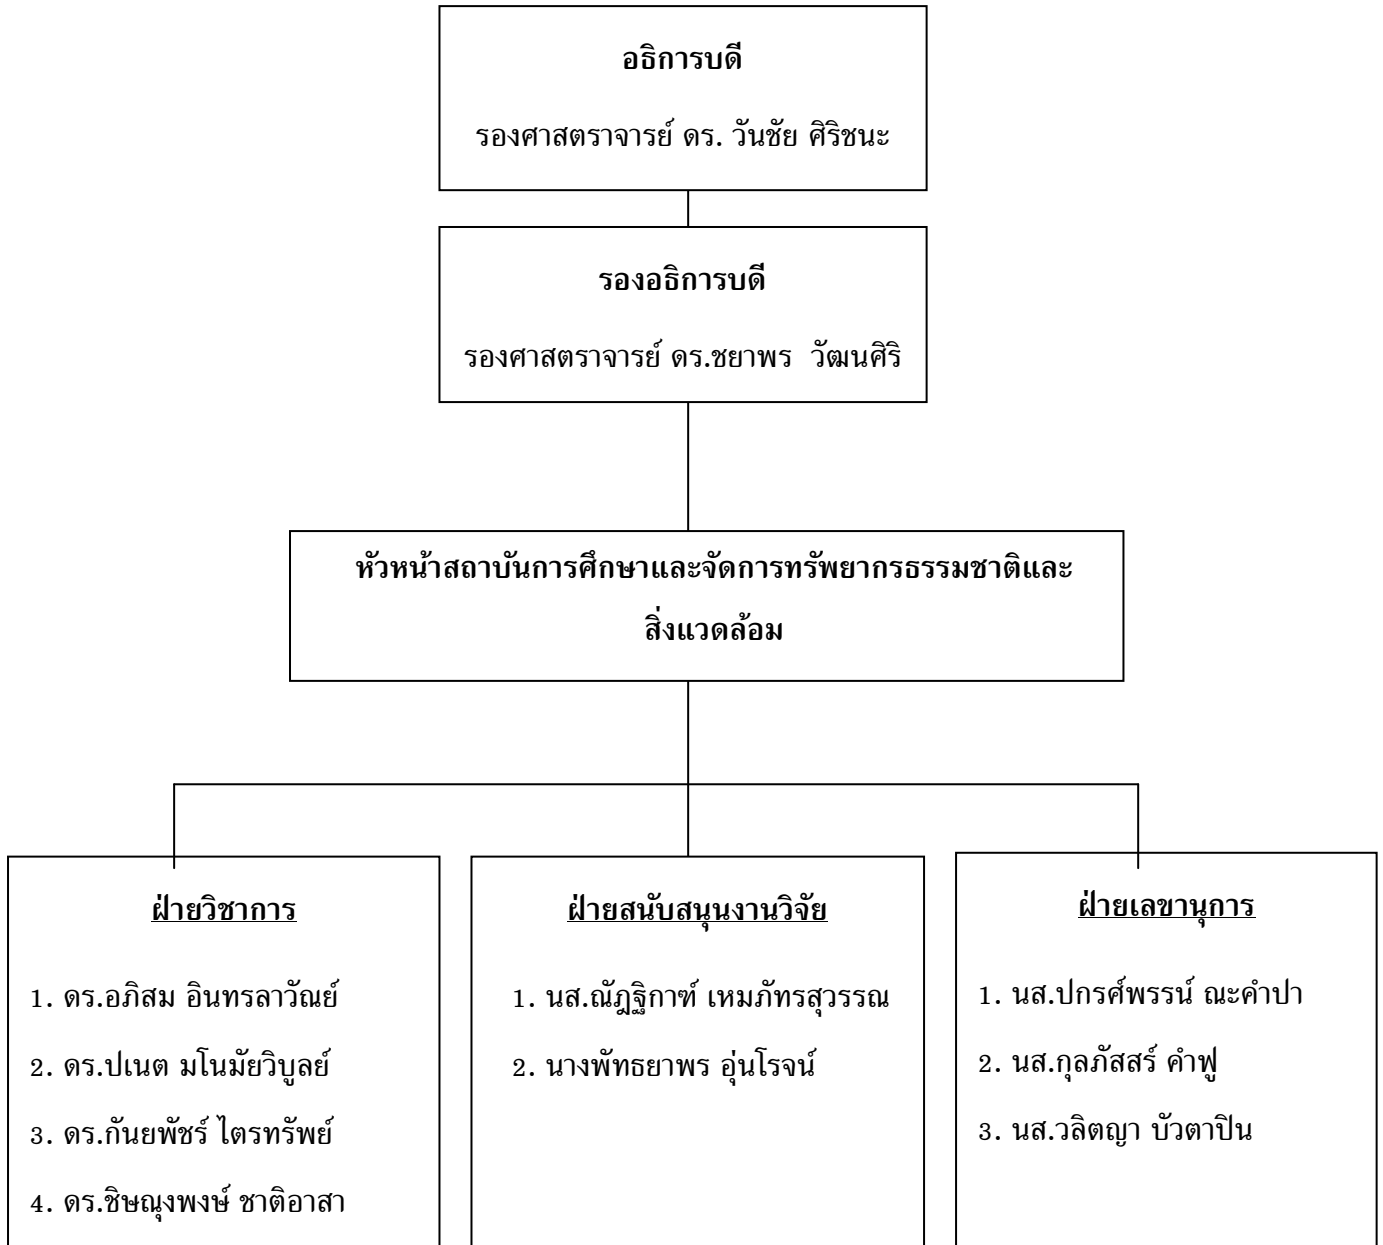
อธิการบดี

รองศาสตราจารย์ ดร. วันชัย ศิริชนะ

รองอธิการบดี

รองศาสตราจารย์ ดร.ชยาพร วัฒนศิริ

หัวหน้าสถาบันการศึกษาและจัดการทรัพยากรธรรมชาติและสิ่งแวดล้อม

ฝ่ายวิชาการ

1. ดร.อภิสม อินทรลาวัณย์
2. ดร.ปเนต มโนมัยวิบูลย์
3. ดร.กันยพัชร์ ไตรทรัพย์
4. ดร.ชิษณุงพงษ์ ชาติอาสา

ฝ่ายสนับสนุนงานวิจัย

1. นส.ณัฎฐิกาฑ์ เหมภัทรสุวรรณ
2. นางพัทธยาพร อุ่นโรจน์

ฝ่ายเลขานุการ

1. นส.ปกรศ์พรรน์ ณะคำปา
2. นส.กุลภัสสร์ คำฟู
3. นส.วลิตญา บัวตาปิน